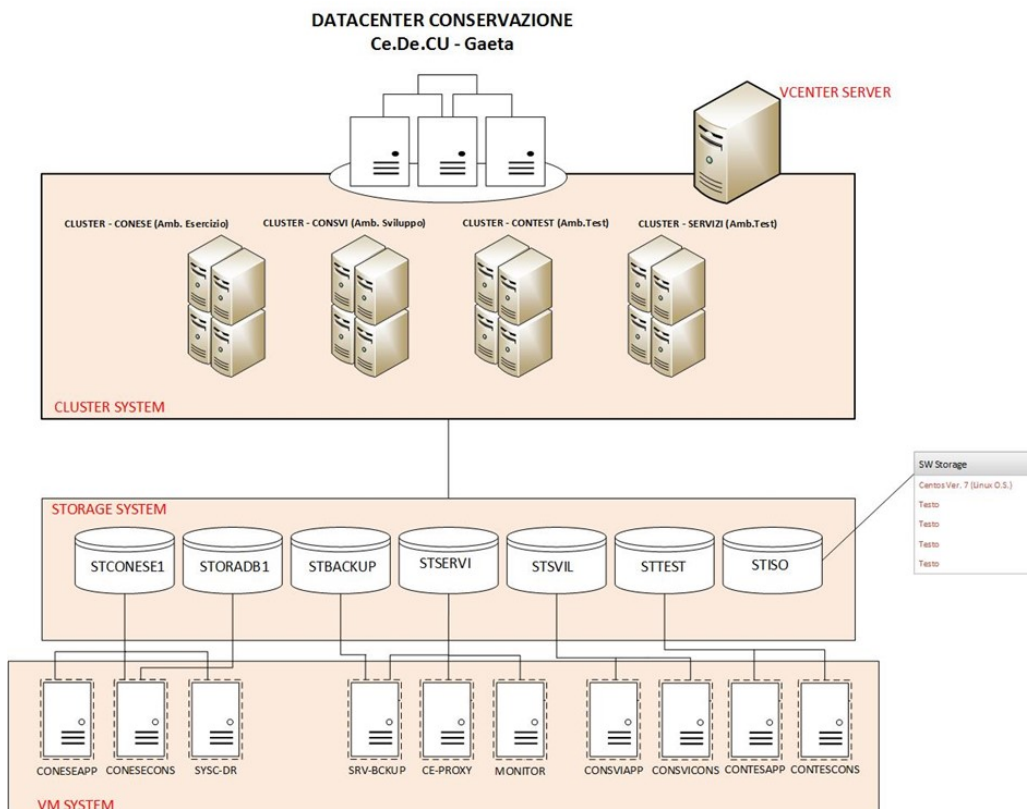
DATACENTER CONSERVAZIONE
Ce.De.CU - Gaeta

VCENTER SERVER

CLUSTER - CONESE (Amb. Esercizio)

CLUSTER - CONSVI (Amb. Sviluppo)

CLUSTER - CONTEST (Amb.Test)

CLUSTER - SERVIZI (Amb.Test)

CLUSTER SYSTEM

SW Storage
Centos Ver. 7 (Linux O.S.)
Testo
Testo
Testo
Testo

STORAGE SYSTEM

STCONESE1

STORADB1

STBACKUP

STSERVI

STSVIL

STTEST

STISO

CONESEAPP

CONESECONS

SYSC-DR

SRV-BCKUP

CE-PROXY

MONITOR

CONSVIAPP

CONSVICONS

CONTESAPP

CONTESCONS

VM SYSTEM